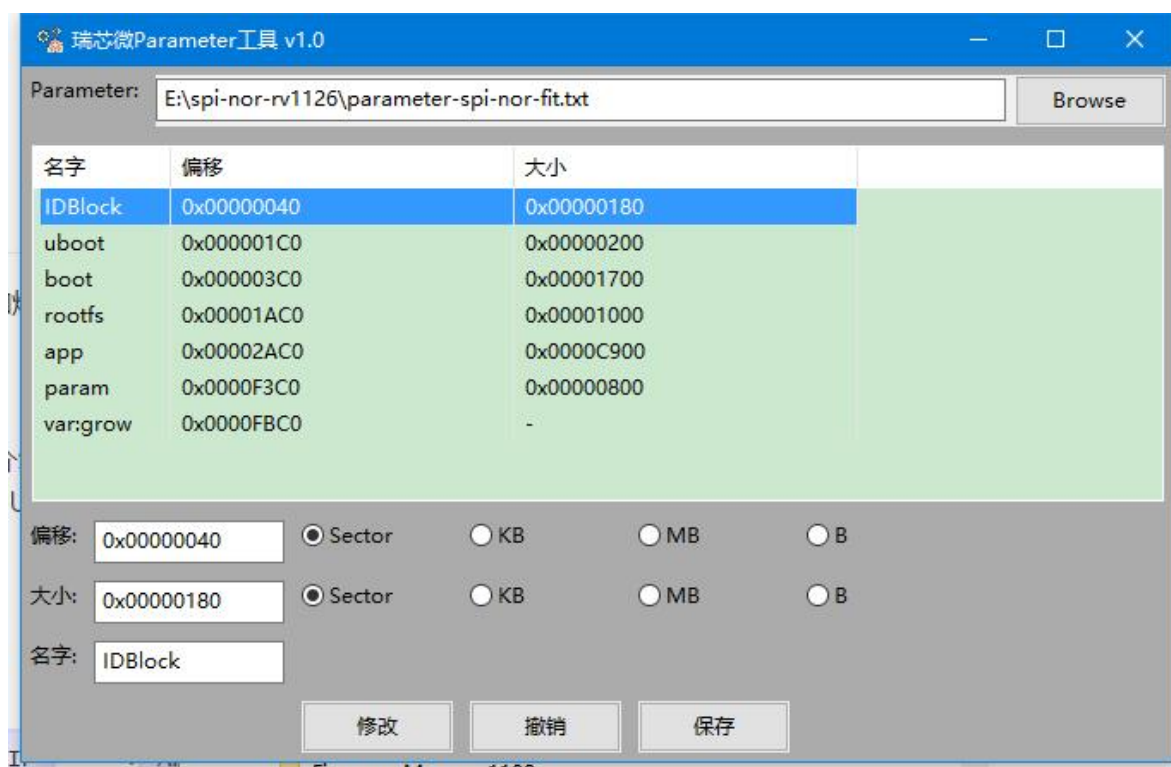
瑞芯微Parameter工具 v1.0

Parameter: E:\spi-nor-rv1126\parameter-spi-nor-fit.txt

Browse

| 名字 | 偏移 | 大小 |
|---|---|---|
| IDBlock | 0x00000040 | 0x00000180 |
| uboot | 0x000001C0 | 0x00000200 |
| boot | 0x000003C0 | 0x00001700 |
| rootfs | 0x00001AC0 | 0x00001000 |
| app | 0x00002AC0 | 0x0000C900 |
| param | 0x0000F3C0 | 0x00000800 |
| var:grow | 0x0000FBC0 | - |

偏移: 0x00000040 Sector KB MB B

大小: 0x00000180 Sector KB MB B

名字: IDBlock

修改 撤销 保存